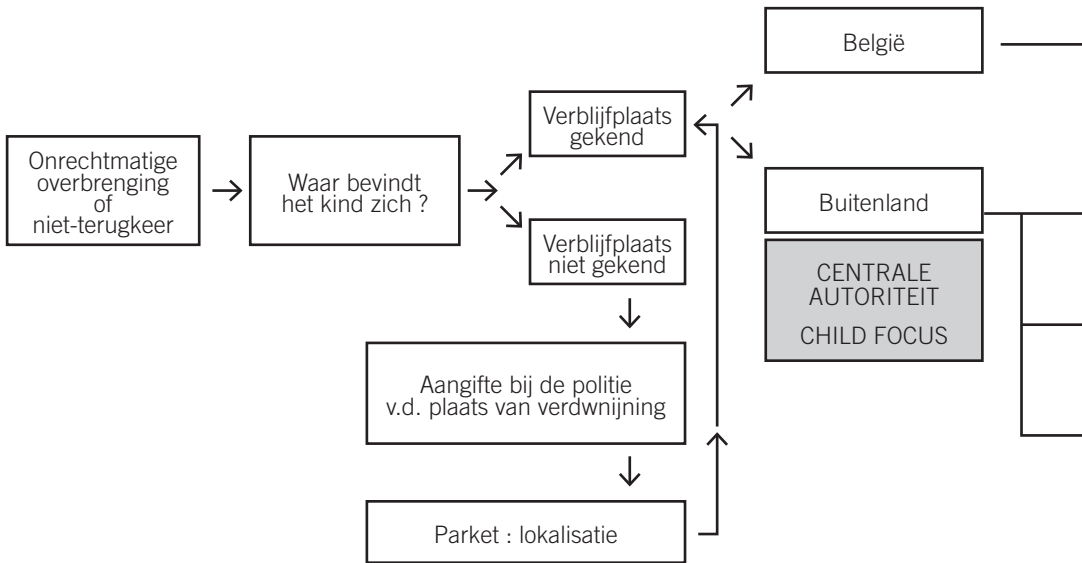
Onrechtmatige overbrenging of niet-terugkeer

Waar bevindt het kind zich ?

Verblijfplaats gekend

Verblijfplaats niet gekend

Aangifte bij de politie v.d. plaats van verdwnijning

Parket : lokalisatie

België

Buitenland

CENTRALE AUTORITEIT

CHILD FOCUS